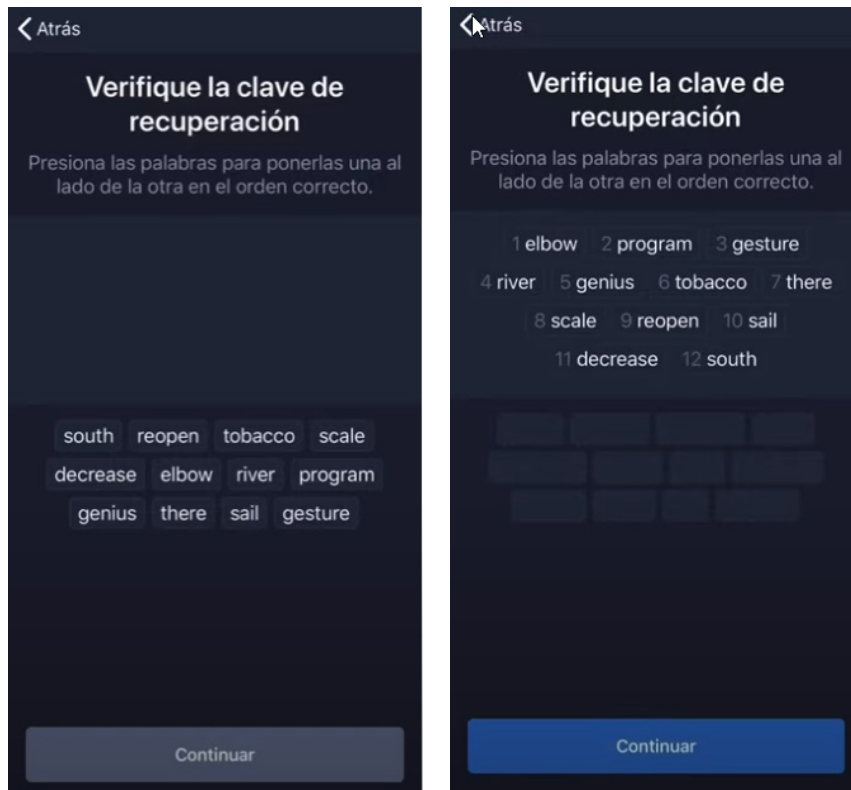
Atrás

Verifique la clave de recuperación

Presiona las palabras para ponerlas una al lado de la otra en el orden correcto.

south reopen tobacco scale
decrease elbow river program
genius there sail gesture

Continuar

Atrás

Verifique la clave de recuperación

Presiona las palabras para ponerlas una al lado de la otra en el orden correcto.

1 elbow 2 program 3 gesture
4 river 5 genius 6 tobacco 7 there
8 scale 9 reopen 10 sail
11 decrease 12 south

Continuar